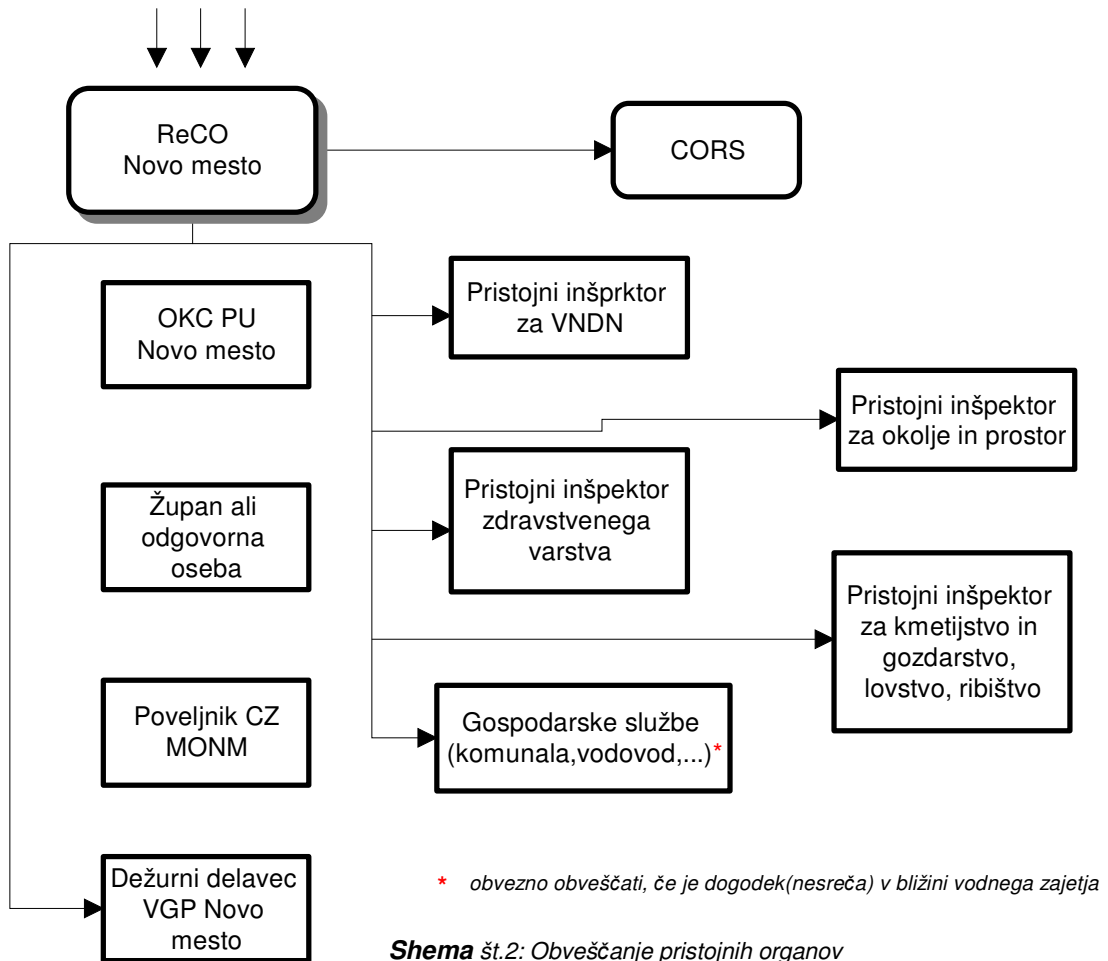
ReCO Novo mesto

CORS

OKC PU Novo mesto

Pristojni inšprktor za VNDN

Pristojni inšpektor za okolje in prostor

Župan ali odgovorna oseba

Pristojni inšpektor zdravstvenega varstva

Pristojni inšpektor za kmetijstvo in gozdarstvo, lovstvo, ribištvo

Poveljnik CZ MONM

Gospodarske službe (komunala,vodovod,...)*

Dežurni delavec VGP Novo mesto

* obvezno obveščati, če je dogodek(nesreča) v bližini vodnega zajetja

**Shema** št.2: Obveščanje pristojnih organov